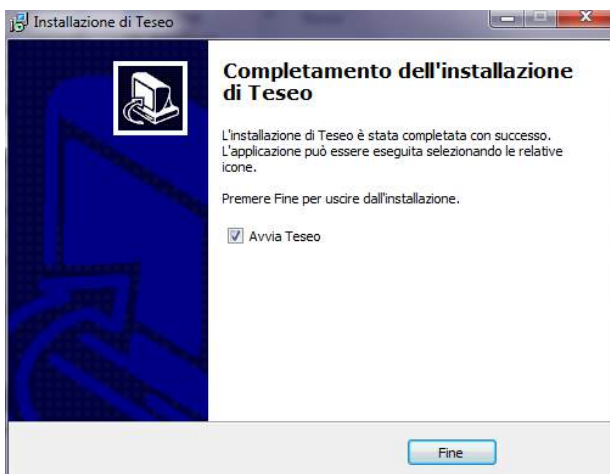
Installazione di Teseo

Completamento dell'installazione di Teseo

L'installazione di Teseo è stata completata con successo. L'applicazione può essere eseguita selezionando le relative icone.

Premere Fine per uscire dall'installazione.

Avvia Teseo

Fine